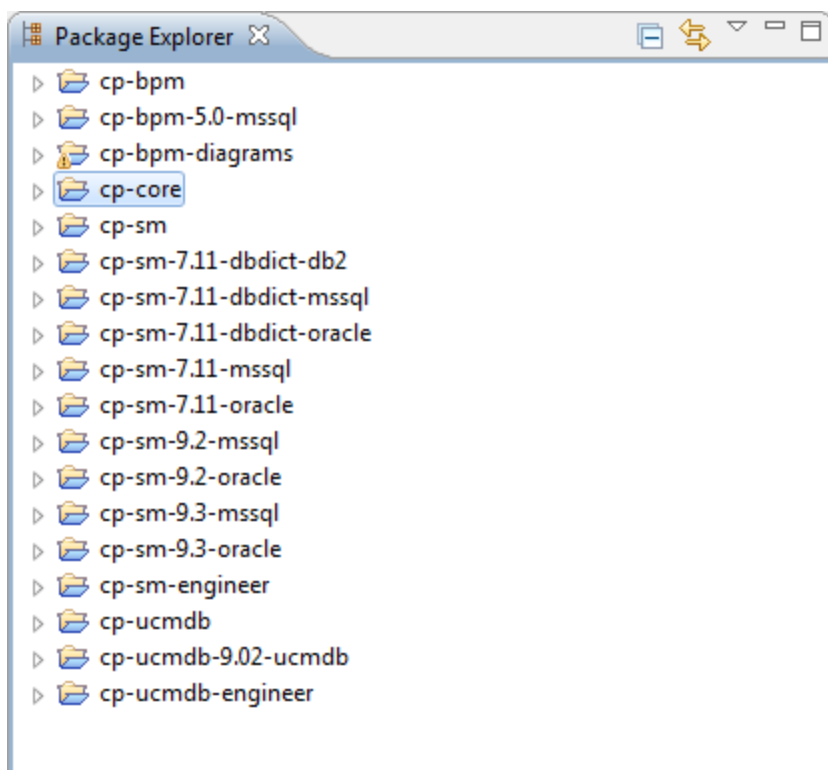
Package Explorer

cp-bpm
cp-bpm-5.0-mssql
cp-bpm-diagrams
cp-core
cp-sm
cp-sm-7.11-dbdict-db2
cp-sm-7.11-dbdict-mssql
cp-sm-7.11-dbdict-oracle
cp-sm-7.11-mssql
cp-sm-7.11-oracle
cp-sm-9.2-mssql
cp-sm-9.2-oracle
cp-sm-9.3-mssql
cp-sm-9.3-oracle
cp-sm-engineer
cp-ucmdb
cp-ucmdb-9.02-ucmdb
cp-ucmdb-engineer